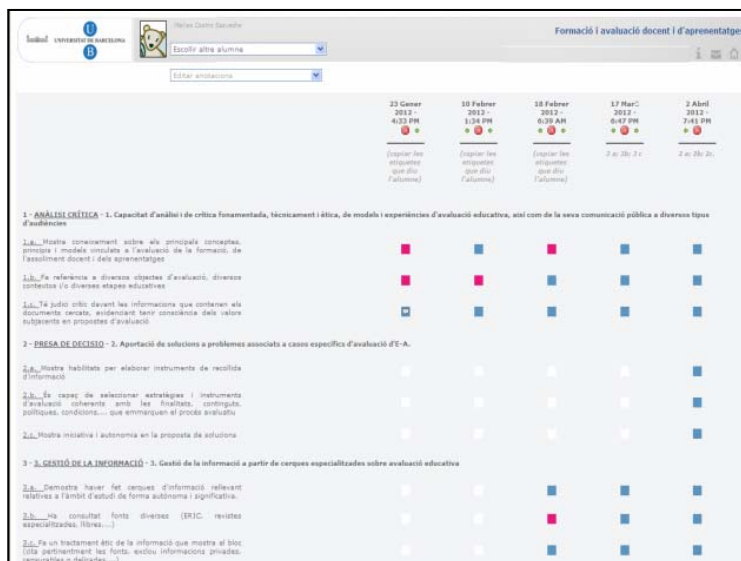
UNIVERSITAT DE BARCELONA

Helen Conti Saludes

Escollir altra alumna

Editar anotacions

Formació i avaluació docent i d'aprenentatge

| 23 Gener 2012 - 4:33 PM | 10 Febrer 2012 - 1:34 PM | 10 Febrer 2012 - 6:39 AM | 17 Març 2012 - 6:47 PM | 2 Abril 2012 - 7:41 PM |
|---|---|---|---|---|
| (copiar les etiquetes que diu l'alumne) | (copiar les etiquetes que diu l'alumne) | (copiar les etiquetes que diu l'alumne) | 3 a; 3b; 3 c | 3 a; 3b; 3c |

1 - ANÀLISI CRÍTICA - 1. Capacitat d'anàlisi i de crítica fonamentada, tècnicament i ètica, de models i experiències d'avaluació educativa, així com de la seva comunicació pública a diversos tipus d'audiències

1.a. Mostra coneixement sobre els principals conceptes, principis i models vinculats a l'avaluació de la formació, de l'assoliment docent i dels aprenentatges

1.b. Fa referència a diversos objectes d'avaluació, diversos contextos i/o diverses etapes educatives

1.c. Té judici crític davant les informacions que contenen els documents cercats, evidenciant tenir consciència dels valors subjacents en propostes d'avaluació

2 - PRESA DE DECISIÓ - 2. Aportació de solucions a problemes associats a casos específics d'avaluació d'E-A.

2.a. Mostra habilitats per elaborar instruments de recollida d'informació

2.b. És capaç de seleccionar estratègies i instruments d'avaluació coherents amb les finalitats, continguts, polítiques, condicions,... que emmarquen el procés avaluatiu

2.c. Mostra iniciativa i autonomia en la proposta de solucions

3 - 3. GESTIÓ DE LA INFORMACIÓ - 3. Gestió de la informació a partir de cerques especialitzades sobre avaluació educativa

3.a. Demostra haver fet cerques d'informació rellevant relatives a l'àmbit d'estudi de forma autònoma i significativa.

3.b. Ha consultat fonts diverses (ERIC, revistes especialitzades, llibres,...)

3.c. Fa un tractament ètic de la informació que mostra al bloc (cita pertinentment les fonts, exclou informacions privades, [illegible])